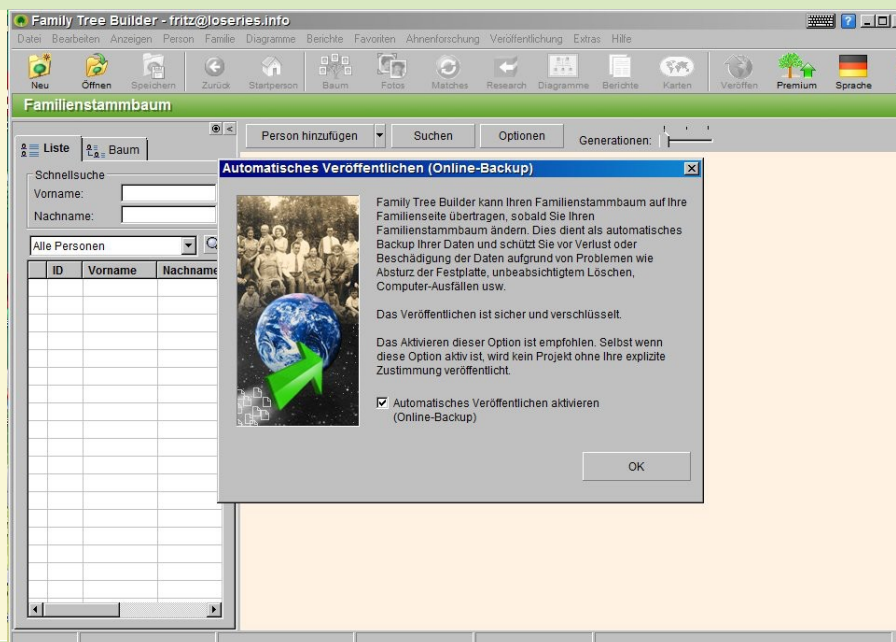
Family Tree Builder - fritz@loseries.info

Datei Bearbeiten Anzeigen Person Familie Diagramme Berichte Favoriten Ahnenforschung Veröffentlichung Extras Hilfe

Neu Öffnen Speichern Zurück Startperson Baum Fotos Matches Research Diagramme Berichte Karten Veröffen Premium Sprache

Familienstammbaum

Liste Baum

Person hinzufügen Suchen Optionen Generationen:

Schnellsuche
Vorname:
Nachname:

Alle Personen

| ID | Vorname | Nachname |
|---|---|---|

Automatisches Veröffentlichen (Online-Backup)

Family Tree Builder kann Ihren Familienstammbaum auf Ihre Familienseite übertragen, sobald Sie Ihren Familienstammbaum ändern. Dies dient als automatisches Backup Ihrer Daten und schützt Sie vor Verlust oder Beschädigung der Daten aufgrund von Problemen wie Absturz der Festplatte, unbeabsichtigtem Löschen, Computer-Ausfällen usw.

Das Veröffentlichen ist sicher und verschlüsselt.

Das Aktivieren dieser Option ist empfohlen. Selbst wenn diese Option aktiv ist, wird kein Projekt ohne Ihre explizite Zustimmung veröffentlicht.

Automatisches Veröffentlichen aktivieren (Online-Backup)

OK